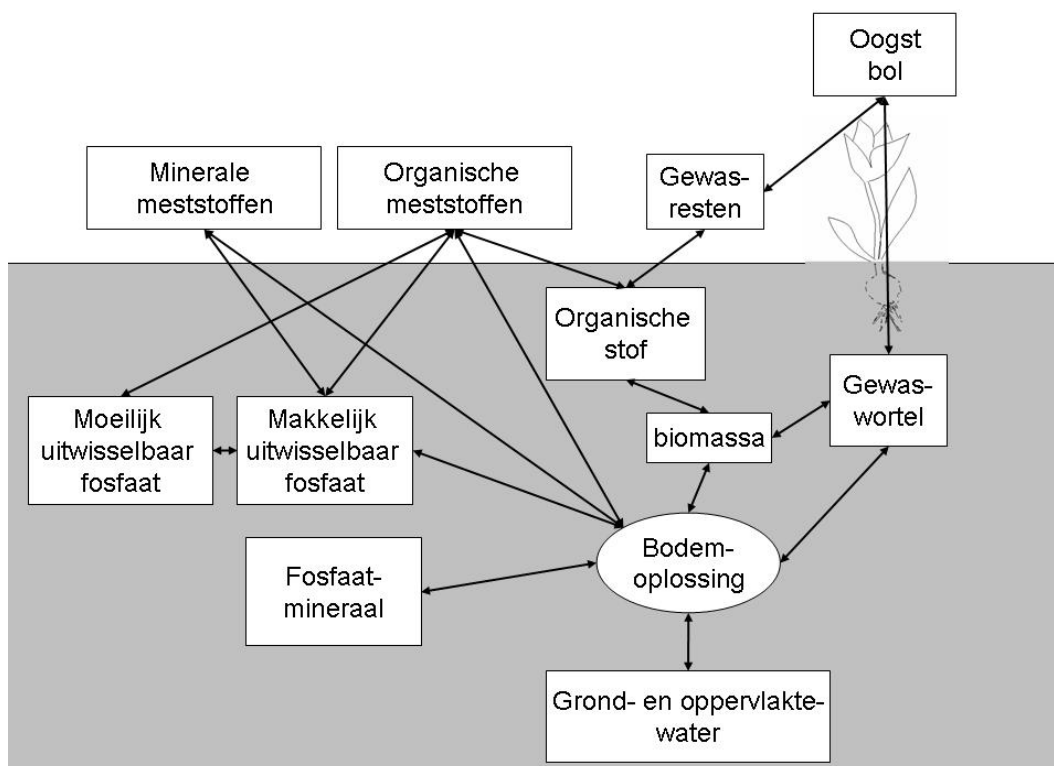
Oogst bol

Minerale meststoffen

Organische meststoffen

Gewas-resten

Organische stof

Gewas-wortel

Moeilijk uitwisselbaar fosfaat

Makkelijk uitwisselbaar fosfaat

biomassa

Bodem-oplossing

Fosfaat-mineraal

Grond- en oppervlakte-water